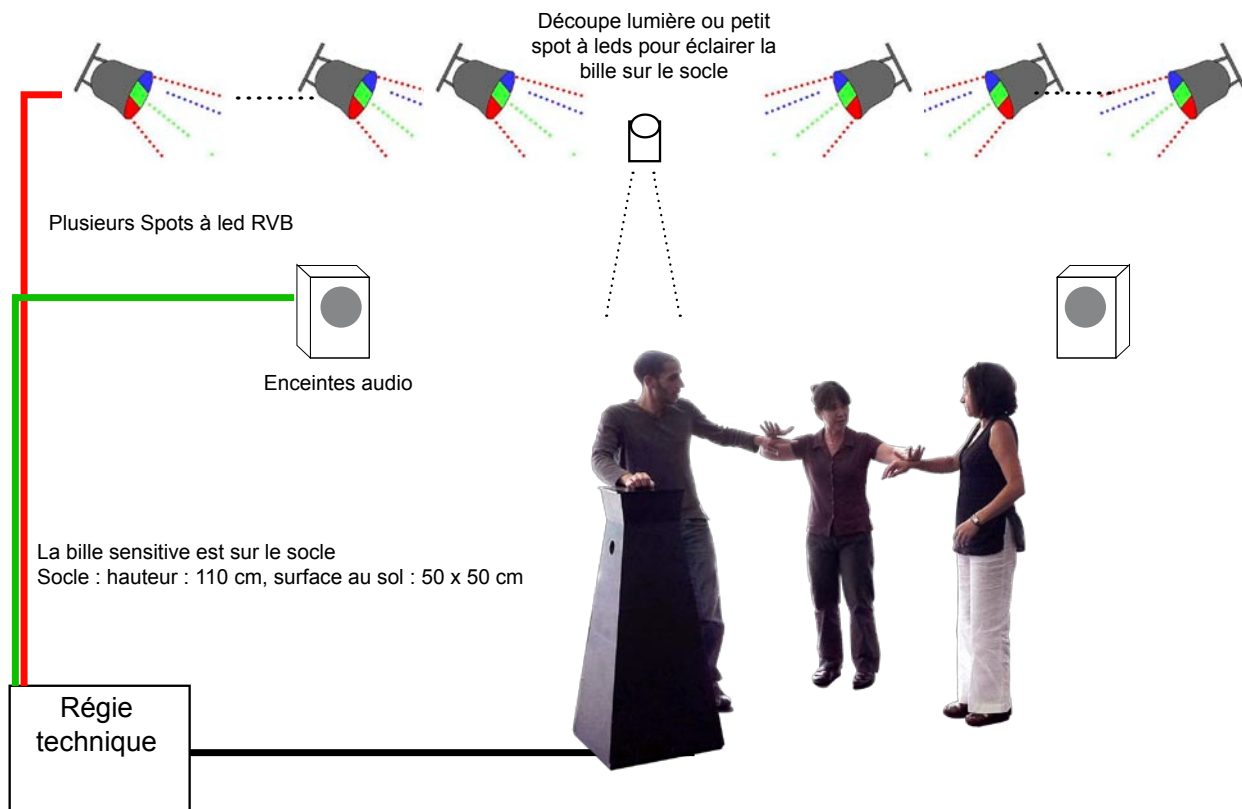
Découpe lumière ou petit spot à leds pour éclairer la bille sur le socle

Plusieurs Spots à led RVB

Enceintes audio

La bille sensitive est sur le socle
Socle : hauteur : 110 cm, surface au sol : 50 x 50 cm

Régie technique